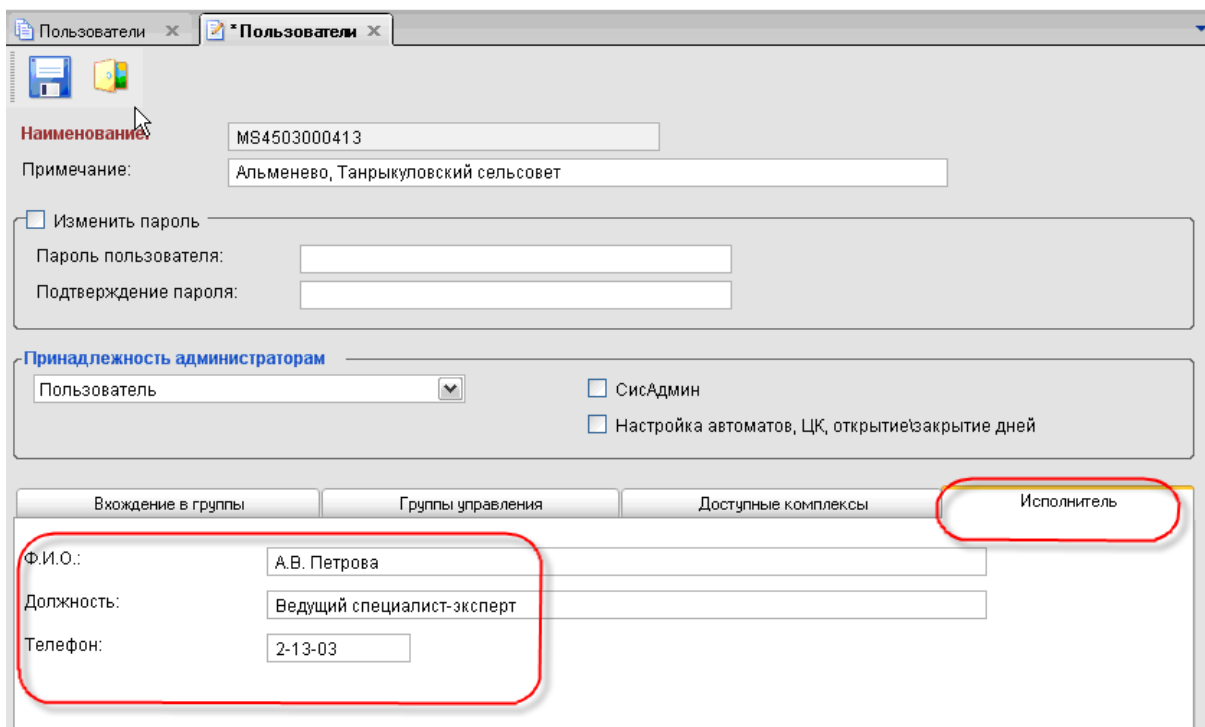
Пользователи ✕ *Пользователи ✕

Наименование: MS4503000413

Примечание: Альменево, Танрыкуловский сельсовет

Изменить пароль

Пароль пользователя:

Подтверждение пароля:

Принадлежность администраторам

Пользователь

СисАдмин

Настройка автоматов, ЦК, открытие\закрытие дней

| Вхождение в группы | Группы управления | Доступные комплексы | Исполнитель |
|---|---|---|---|

Ф.И.О.: А.В. Петрова

Должность: Ведущий специалист-эксперт

Телефон: 2-13-03